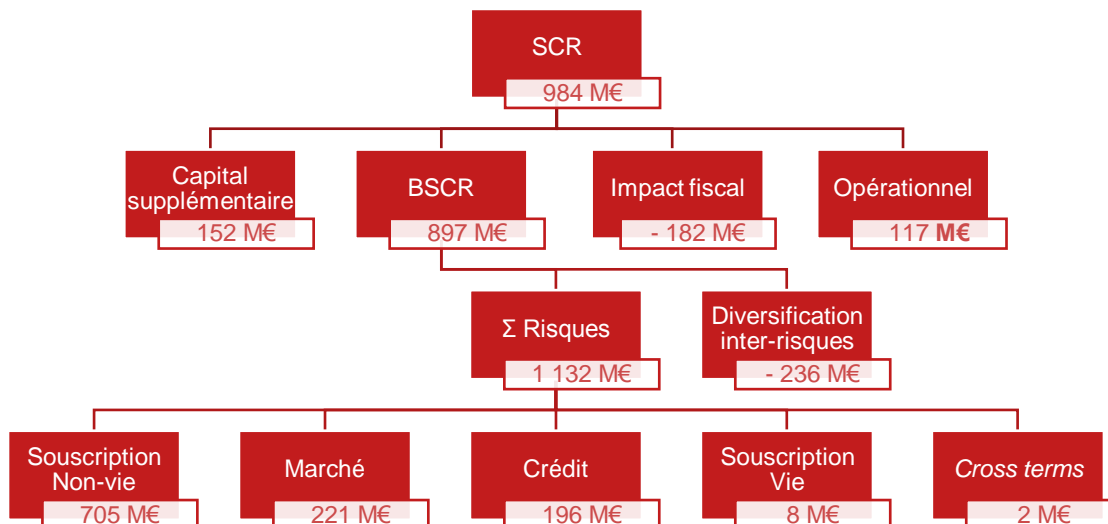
SCR
984 M€

Capital supplémentaire
152 M€

BSCR
897 M€

Impact fiscal
- 182 M€

Opérationnel
117 M€

Σ Risques
1 132 M€

Diversification inter-risques
- 236 M€

Souscription Non-vie
705 M€

Marché
221 M€

Crédit
196 M€

Souscription Vie
8 M€

*Cross terms*
2 M€